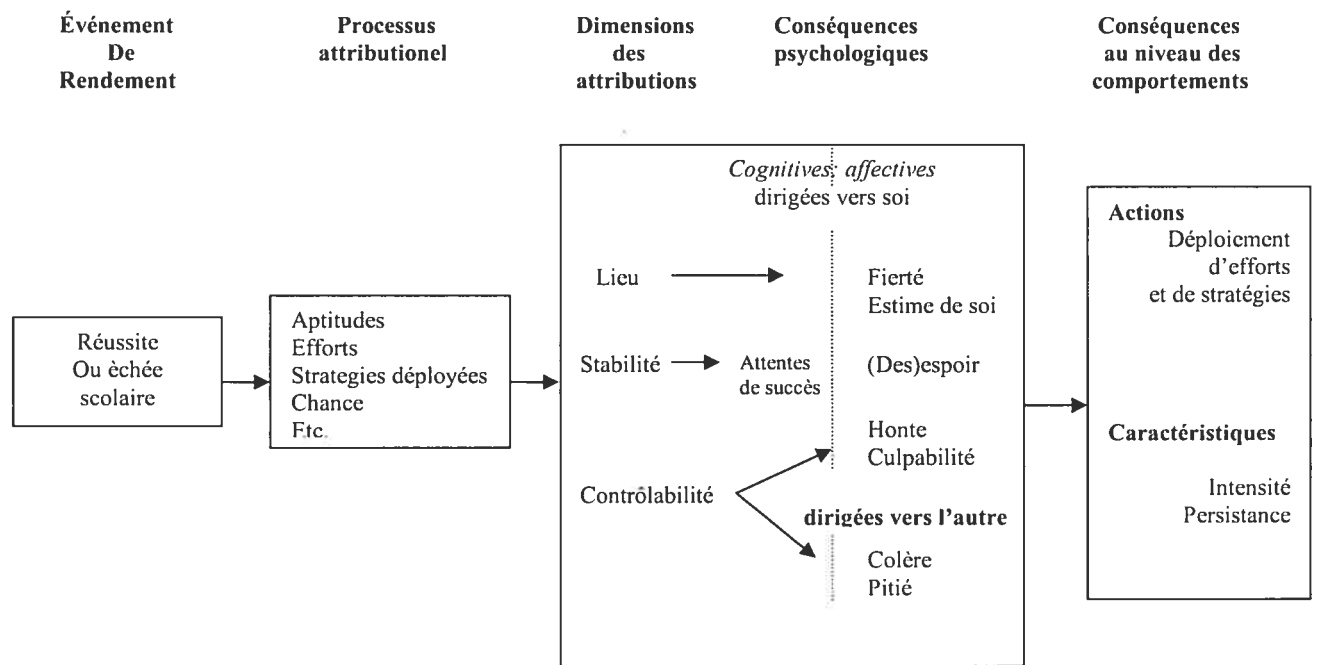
Événement De Rendement

Processus attributionel

Dimensions des attributions

Conséquences psychologiques

Conséquences au niveau des comportements

Réussite Ou èchée scolaire

Aptitudes
Efforts
Strategies déployées
Chance
Etc.

Cognitives; affectives dirigées vers soi

Lieu

Fierté
Estime de soi

Stabilité

Attentes de succès

(Des)espoir

Honte
Culpabilité

Contrôlabilité

dirigées vers l'autre

Colère
Pitié

Actions
Déploiement d'efforts et de stratégies

Caractéristiques

Intensité
Persistance